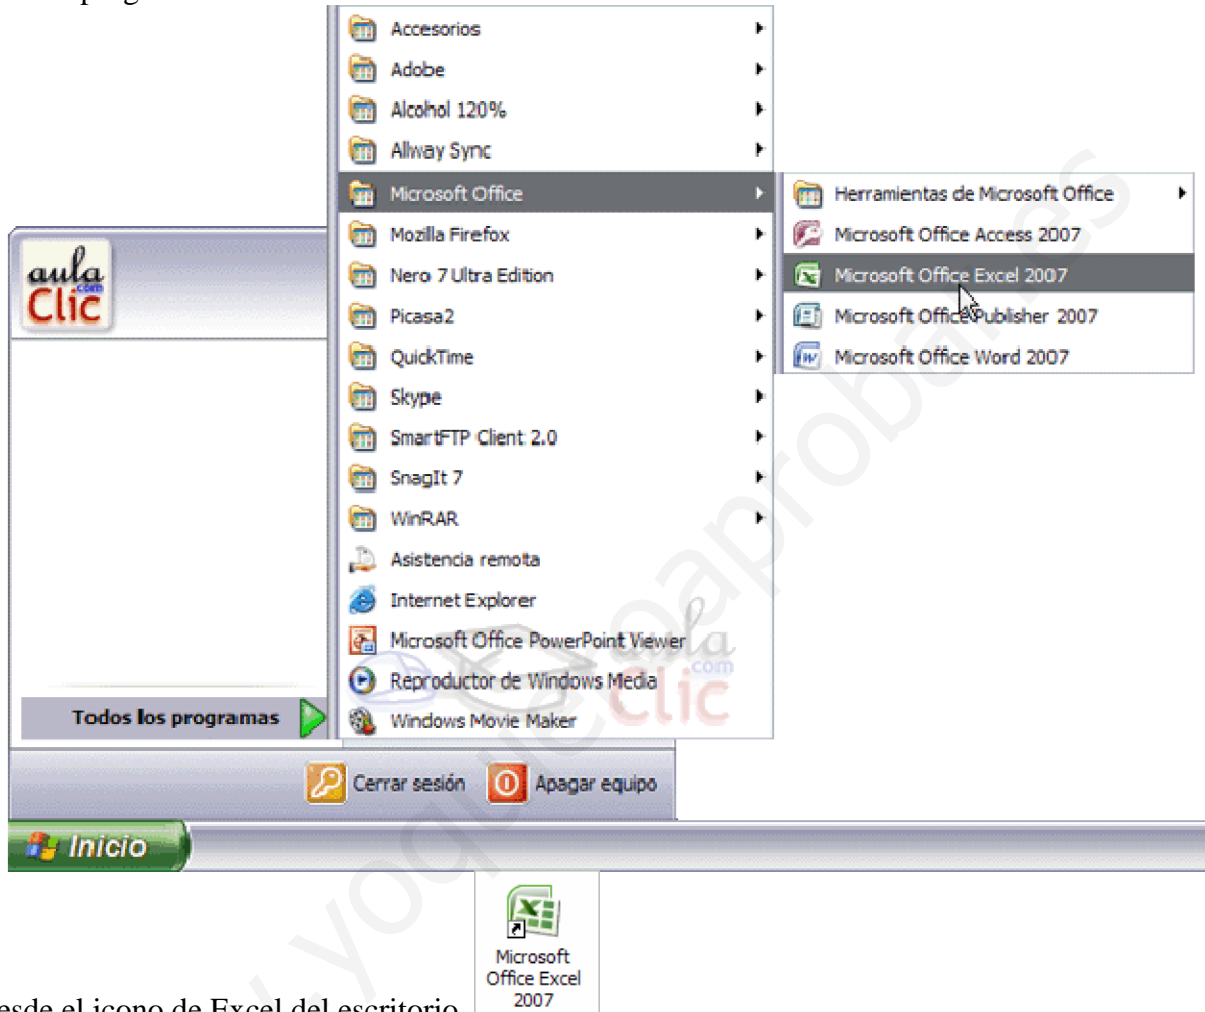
aula .com Clic

Accesorios
Adobe
Alcohol 120%
Allway Sync
Microsoft Office
Mozilla Firefox
Nero 7 Ultra Edition
Picasa2
QuickTime
Skype
SmartFTP Client 2.0
SnagIt 7
WinRAR
Asistencia remota
Internet Explorer
Microsoft Office PowerPoint Viewer
Reproductor de Windows Media
Windows Movie Maker

Herramientas de Microsoft Office
Microsoft Office Access 2007
Microsoft Office Excel 2007
Microsoft Office Publisher 2007
Microsoft Office Word 2007

Todos los programas

Cerrar sesión
Apagar equipo

Inicio

Microsoft Office Excel 2007

esde el icono de Excel del escritorio.